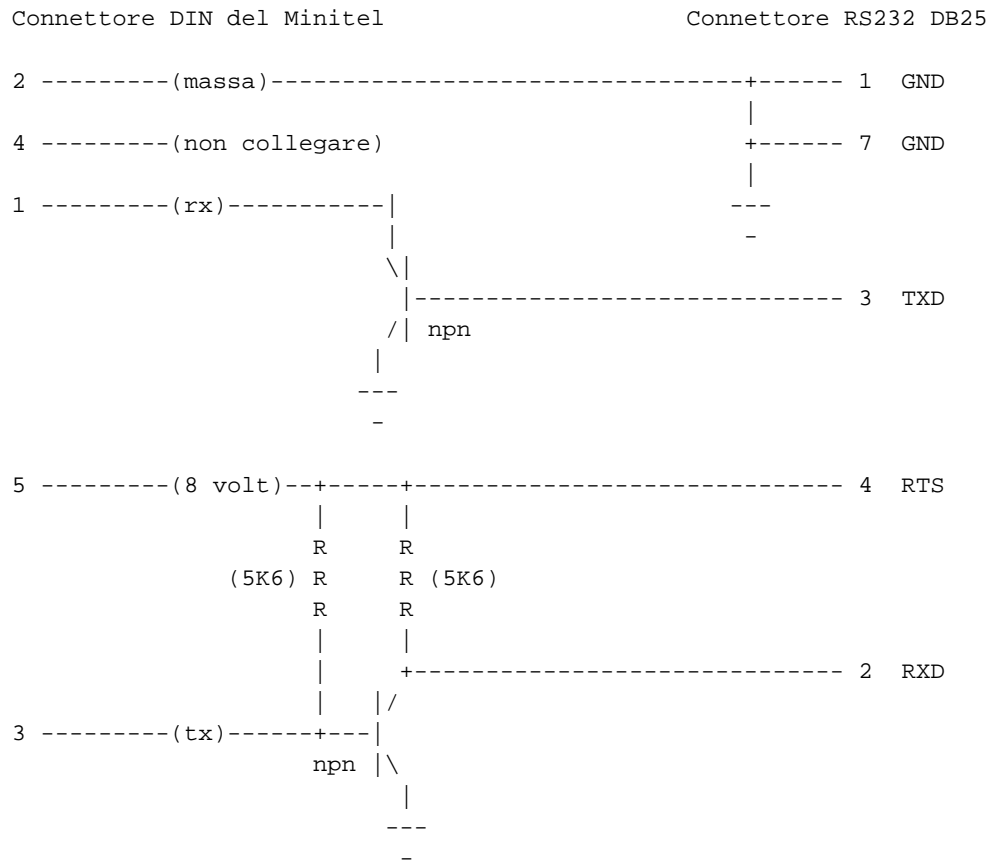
Connettore DIN del Minitel

Connettore RS232 DB25

2 ---------(massa)------------------------------------+------ 1 GND

4 ---------(non collegare)

+------ 7 GND

1 ---------(rx)-----------|

|------------------------------ 3 TXD

npn

5 ---------(8 volt)--+-----+------------------------------ 4 RTS

R R

(5K6) R R (5K6)

R R

+------------------------------ 2 RXD

3 ---------(tx)------+---|

npn